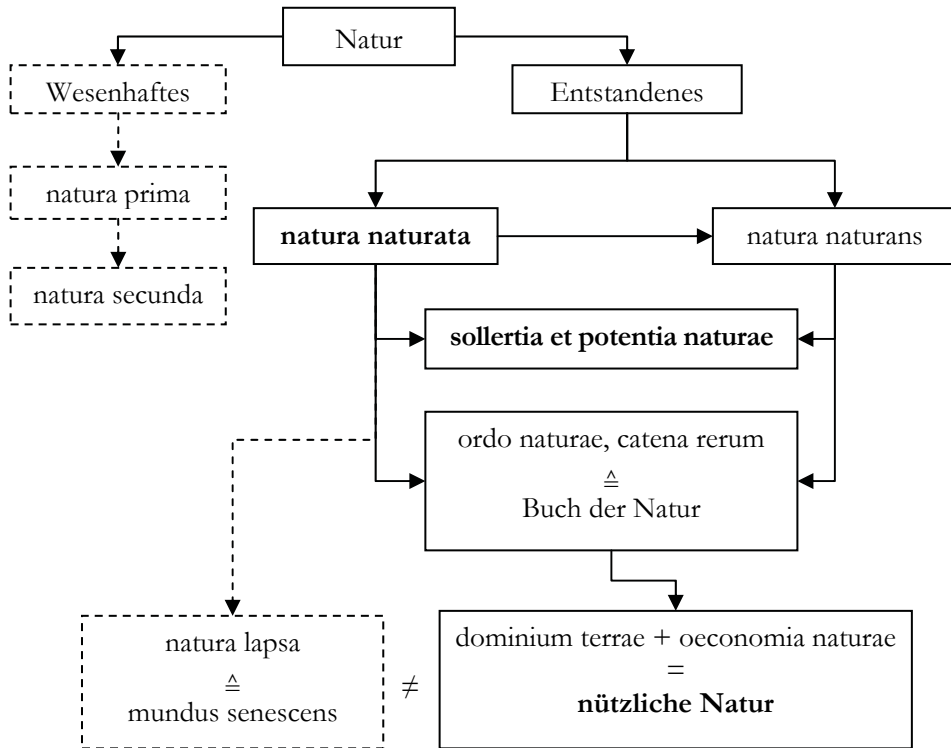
Natur

Wesenhaftes

natura prima

natura secunda

Entstandenes

**natura naturata**

natura naturans

**sollertia et potentia naturae**

ordo naturae, catena rerum
$\triangleq$
Buch der Natur

natura lapsa
$\triangleq$
mundus senescens

$\neq$

dominium terrae + oeconomia naturae
=
**nützliche Natur**